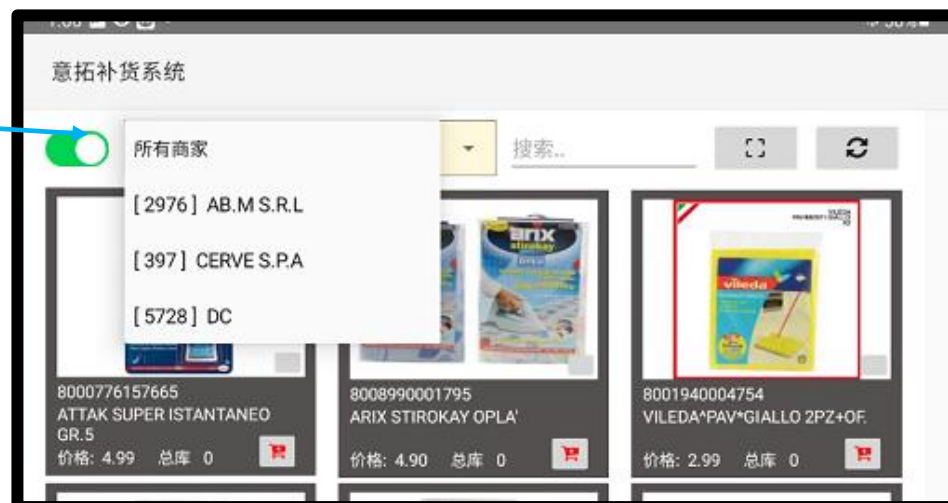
意拓补货系统

所有商家

[ 2976 ] AB.M S.R.L

[ 397 ] CERVE S.P.A

[ 5728 ] DC

搜索..

8000776157665
ATTAK SUPER ISTANTANEO GR.5
价格: 4.99 总库 0

arix
stirokay

8008990001795
ARIX STIROKAY OPLA'
价格: 4.90 总库 0

vileda

8001940004754
VILEDA^PAV*GIALLO 2PZ+OF.
价格: 2.99 总库 0